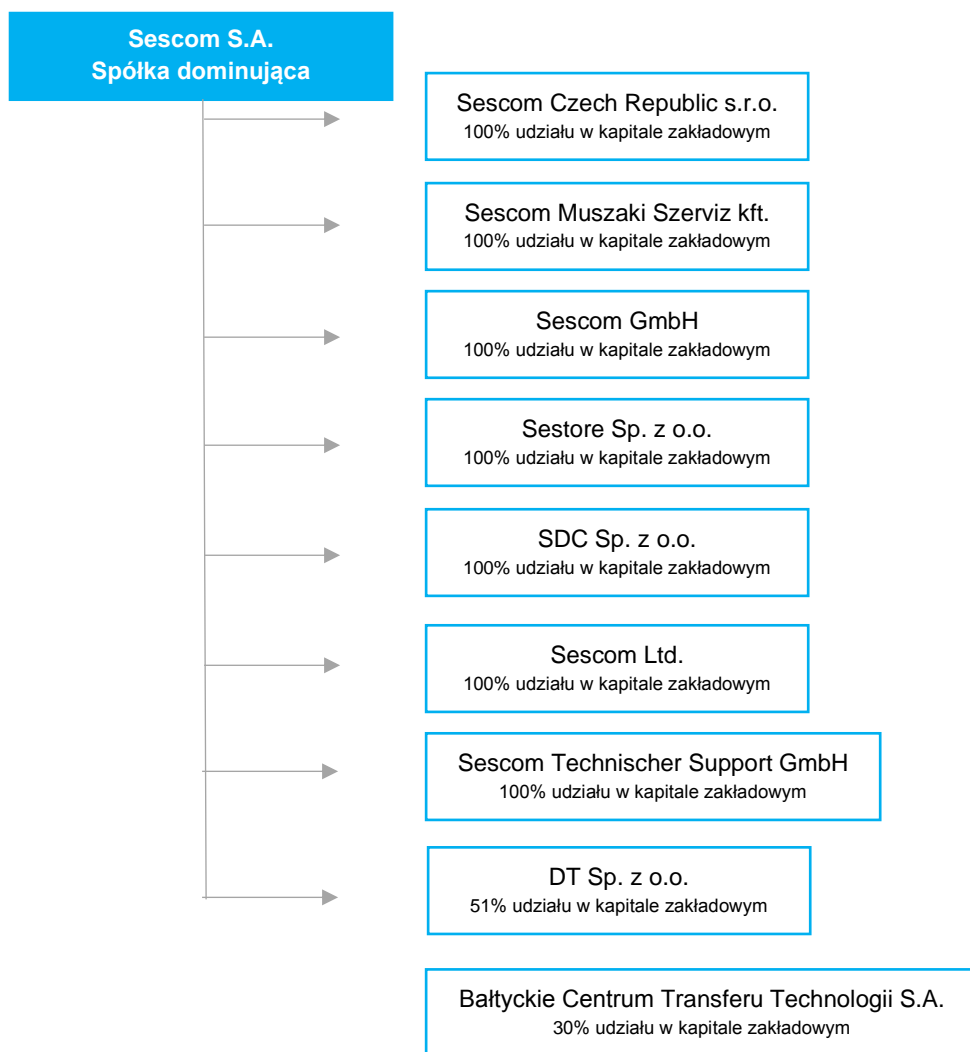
Sescom S.A.
Spółka dominująca

Sescom Czech Republic s.r.o.
100% udziału w kapitale zakładowym

Sescom Muszaki Szerviz kft.
100% udziału w kapitale zakładowym

Sescom GmbH
100% udziału w kapitale zakładowym

Sestore Sp. z o.o.
100% udziału w kapitale zakładowym

SDC Sp. z o.o.
100% udziału w kapitale zakładowym

Sescom Ltd.
100% udziału w kapitale zakładowym

Sescom Technischer Support GmbH
100% udziału w kapitale zakładowym

DT Sp. z o.o.
51% udziału w kapitale zakładowym

Bałtyckie Centrum Transferu Technologii S.A.
30% udziału w kapitale zakładowym